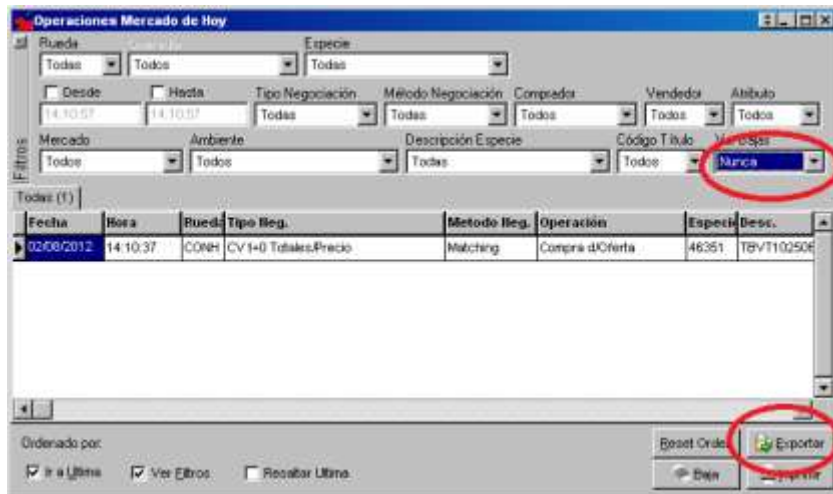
Operaciones Mercado de Hoy

Rueda
Todas
Todos
Especie
Todas

Desde
14:10:57
Hasta
14:10:57
Tipo Negociación
Todas
Método Negociación
Todas
Comprador
Todos
Vendedor
Todos
Atributo
Todos

Filtros
Mercado
Todos
Ambiente
Todos
Descripción Especie
Todas
Código Título
Todos
Ver Bajas
Nunca

Todas (1)

| Fecha | Hora | Rueda | Tipo Neg. | Metodo Neg. | Operación | Especie | Desc. |
|---|---|---|---|---|---|---|---|
| 02/08/2012 | 14:10:37 | CONH | CV 1+0 Totales/Precio | Matching | Compra d/Oferta | 46351 | TBVT102506 |

Ordenado por:
Ir a Ultima
Ver Filtros
Resaltar Ultima
Reset Orden
Exportar
Baja
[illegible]